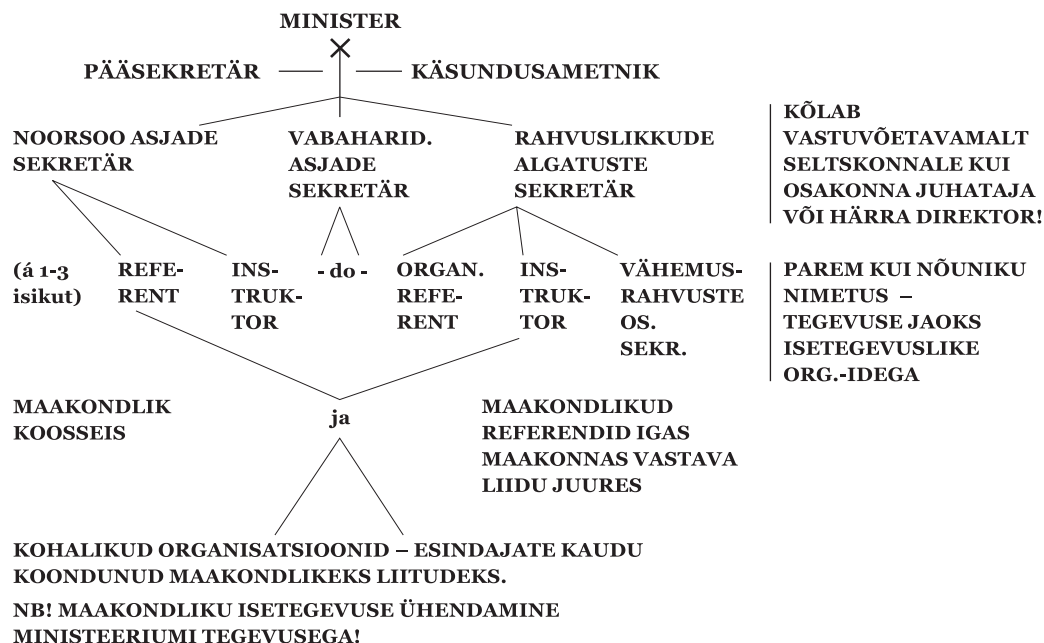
MINISTER

PÄÄSEKRETÄR — — KÄSUNDUSAMETNIK

NOORSOO ASJADE SEKRETÄR

VABAHARID. ASJADE SEKRETÄR

RAHVUSLIKKUDE ALGATUSTE SEKRETÄR

KÕLAB VASTUVÕETAVAMALT SELTSKONNALE KUI OSAKONNA JUHATAJA VÕI HÄRRA DIREKTOR!

(á 1-3 isikut)

REFERENT

INSTRUKTOR

- do -

ORGAN. REFERENT

INSTRUKTOR

VÄHEMUSRAHVUSTE OS. SEKR.

PAREM KUI NÕUNIKU NIMETUS – TEGEVUSE JAOKS ISETEGEVUSLIKE ORG.-IDEGA

MAAKONDLIK KOOSSEIS

ja

MAAKONDLIKUD REFERENDID IGAS MAAKONNAS VASTAVA LIIDU JUURES

KOHALIKUD ORGANISATSIOONID – ESINDAJATE KAUDU KOONDUNUD MAAKONDLIKEKS LIITUDEKS.

NB! MAAKONDLIKU ISETEGEVUSE ÜHENDAMINE MINISTEERIUMI TEGEVUSEGA!